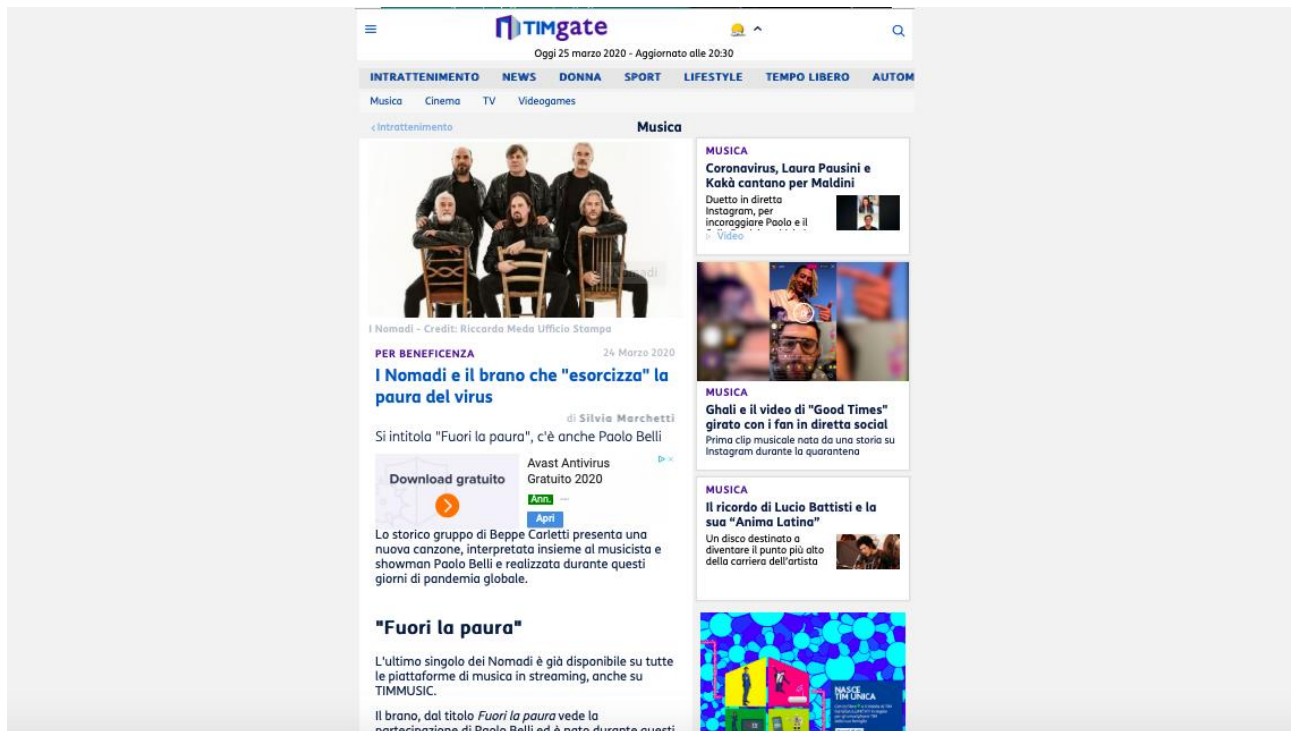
TIMgate

Oggi 25 marzo 2020 - Aggiornato alle 20:30

INTRATTENIMENTO NEWS DONNA SPORT LIFESTYLE TEMPO LIBERO AUTOM

Musica Cinema TV Videogames

‹ Intrattenimento

Musica

I Nomadi - Credit: Riccardo Meda Ufficio Stampa

PER BENEFICENZA 24 Marzo 2020

I Nomadi e il brano che "esorcizza" la paura del virus

di Silvia Marchetti

Si intitola "Fuori la paura", c'è anche Paolo Belli

Download gratuito

Avast Antivirus Gratuito 2020

Ann.

Apri

Lo storico gruppo di Beppe Carletti presenta una nuova canzone, interpretata insieme al musicista e showman Paolo Belli e realizzata durante questi giorni di pandemia globale.

"Fuori la paura"

L'ultimo singolo dei Nomadi è già disponibile su tutte le piattaforme di musica in streaming, anche su TIMMUSIC.

Il brano, dal titolo *Fuori la paura* vede la partecipazione di Paolo Belli ed è nato durante questi

MUSICA

Coronavirus, Laura Pausini e Kakà cantano per Maldini

Duetto in diretta Instagram, per incoraggiare Paolo e il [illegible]

Video

MUSICA

Ghali e il video di "Good Times" girato con i fan in diretta social

Prima clip musicale nata da una storia su Instagram durante la quarantena

MUSICA

Il ricordo di Lucio Battisti e la sua "Anima Latina"

Un disco destinato a diventare il punto più alto della carriera dell'artista

NASCE TIM UNICA

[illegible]